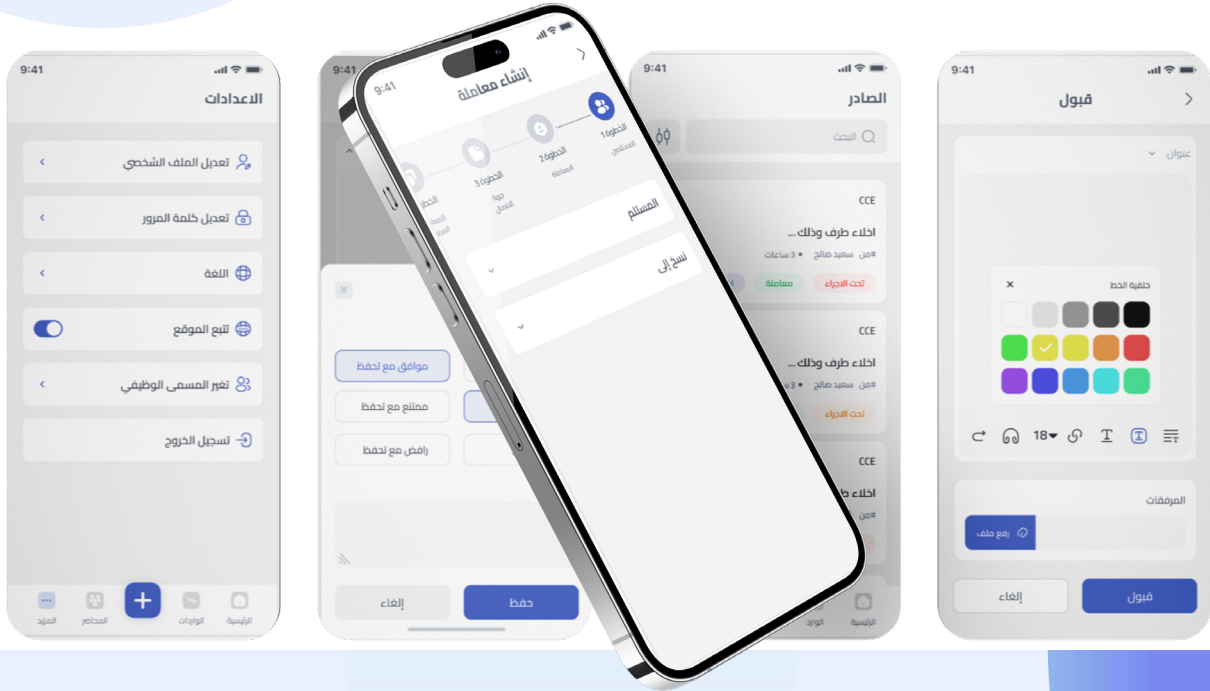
9:41
الاعدادات
تعديل الملف الشخصي
تعديل كلمة المرور
اللغة
تتبع الموقع
تغير المسمى الوظيفي
تسجيل الخروج
الرئيسية
الواردات
المحاضر
المزيد

9:41
موافق مع تحفظ
ممتنع مع تحفظ
رافض مع تحفظ
حفظ
إلغاء

9:41
إنشاء معاملة
الخطوة 1
المستلم
الخطوة 2
المعاملة
الخطوة 3
جهة الاتصال
الخطوة
المستلم
نسخ إلى

9:41
الصادر
البحث
CCE
اخلاء طرف وذلك ...
#من سعيد صالح • 3 ساعات
تحت الاجراء
معاملة
CCE
اخلاء طرف وذلك ...
#من سعيد صالح • 3
تحت الاجراء
CCE
اخلاء ط
#من
الرئيسية
الوارد

9:41
قبول
عنوان
خلفية الخط
18
المرفقات
رفع ملف
قبول
إلغاء